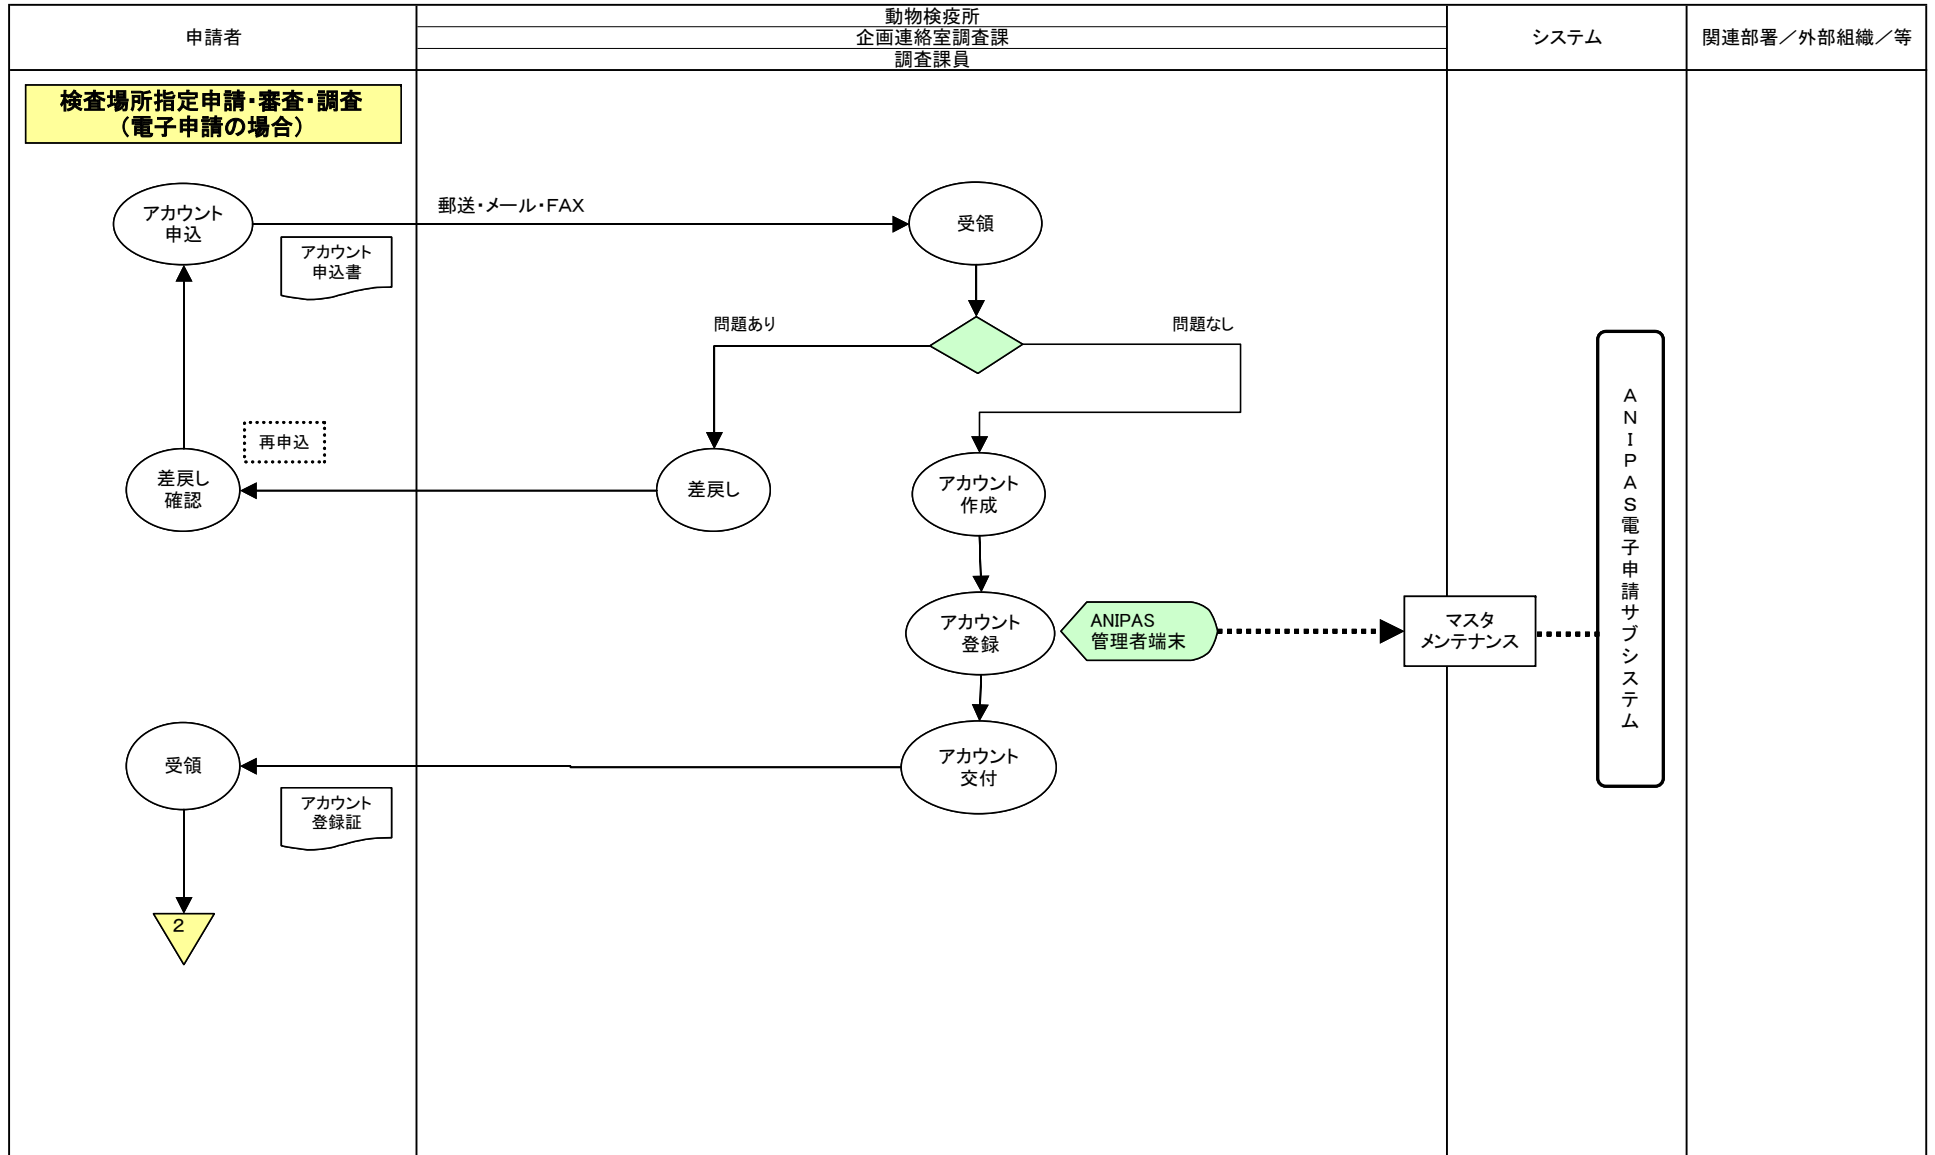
申請者

動物検疫所
企画連絡室調査課
調査課員

システム

関連部署／外部組織／等

検査場所指定申請･審査･調査
（電子申請の場合）

アカウント
申込

アカウント
申込書

郵送･メール･FAX

受領

問題あり

問題なし

再申込

差戻し
確認

差戻し

アカウント
作成

アカウント
登録

ANIPAS
管理者端末

マスタ
メンテナンス

ANIPAS電子申請サブシステム

受領

アカウント
交付

アカウント
登録証

2